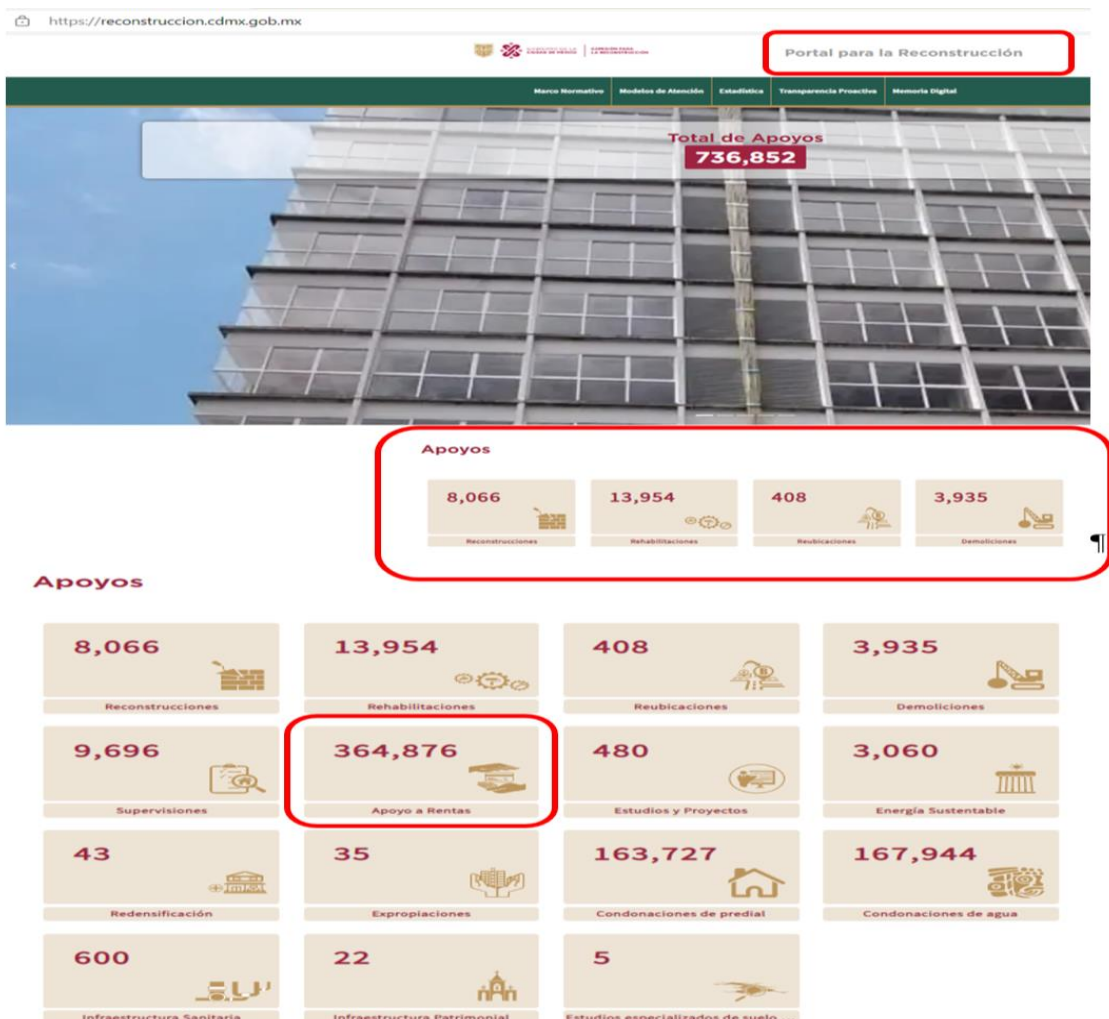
https://reconstruccion.cdmx.gob.mx

Portal para la Reconstrucción

Marco Normativo | Modelos de Atención | Estadística | Transparencia Proactiva | Memoria Digital

Total de Apoyos
736,852

Apoyos

8,066
Reconstrucciones

13,954
Rehabilitaciones

408
Reubicaciones

3,935
Demoliciones

¶

Apoyos

8,066
Reconstrucciones

13,954
Rehabilitaciones

408
Reubicaciones

3,935
Demoliciones

9,696
Supervisiones

364,876
Apoyo a Rentas

480
Estudios y Proyectos

3,060
Energía Sustentable

43
Redensificación

35
Expropiaciones

163,727
Condonaciones de predial

167,944
Condonaciones de agua

600
Infraestructura Sanitaria

22
Infraestructura Patrimonial

5
Estudios especializados de suelo